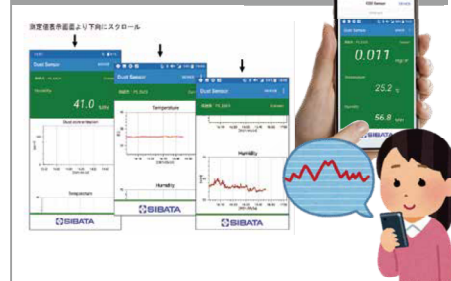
測定値表示画面より下向にスクロール

Dust Sensor

Humidity

41.0 %RH

Dust concentration

Temperature

SIBATA

Dust Sensor

Temperature

Humidity

SIBATA

Humidity

SIBATA

Dust Sensor

0.011 mg/m³

Temperature

25.2 °C

Humidity

56.8 %RH